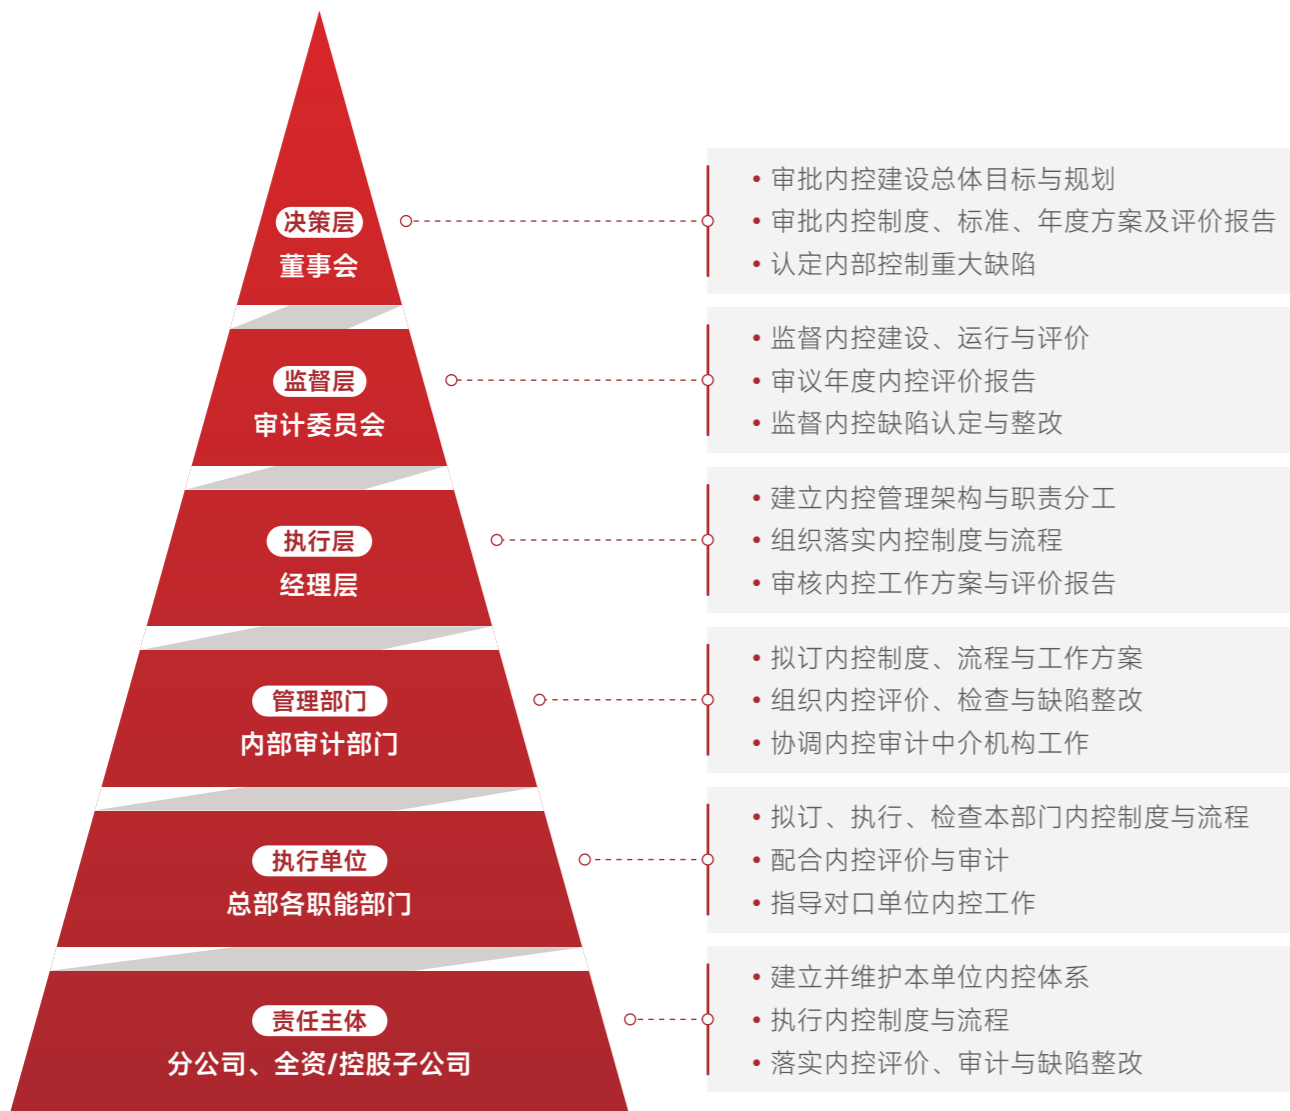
决策层
董事会

• 审批内控建设总体目标与规划
• 审批内控制度、标准、年度方案及评价报告
• 认定内部控制重大缺陷

监督层
审计委员会

• 监督内控建设、运行与评价
• 审议年度内控评价报告
• 监督内控缺陷认定与整改

执行层
经理层

• 建立内控管理架构与职责分工
• 组织落实内控制度与流程
• 审核内控工作方案与评价报告

管理部门
内部审计部门

• 拟订内控制度、流程与工作方案
• 组织内控评价、检查与缺陷整改
• 协调内控审计中介机构工作

执行单位
总部各职能部门

• 拟订、执行、检查本部门内控制度与流程
• 配合内控评价与审计
• 指导对口单位内控工作

责任主体
分公司、全资/控股子公司

• 建立并维护本单位内控体系
• 执行内控制度与流程
• 落实内控评价、审计与缺陷整改